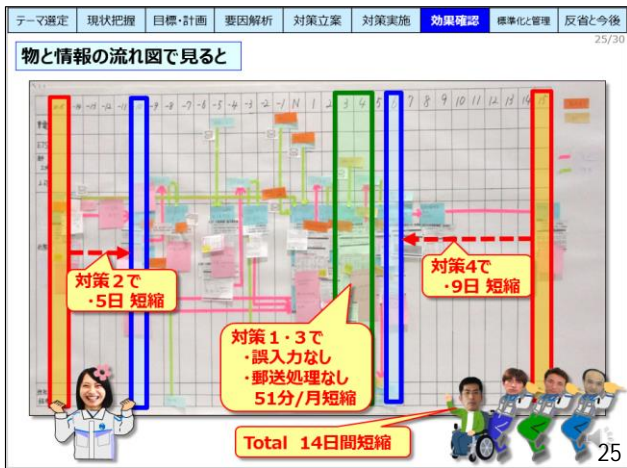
テーマ選定 | 現状把握 | 目標・計画 | 要因解析 | 対策立案 | 対策実施 | 効果確認 | 標準化と管理 | 反省と今後

25/30

物と情報の流れ図で見ると

-9 -8 -7 -6 -5 -4 -3 -2 -1 N 1 2 3 4 5 6 7 8 9 10 11 12 13 14 15

対策２で
・5日 短縮

対策4で
・9日 短縮

対策１・３で
・誤入力なし
・郵送処理なし
51分/月短縮

Total 14日間短縮

25